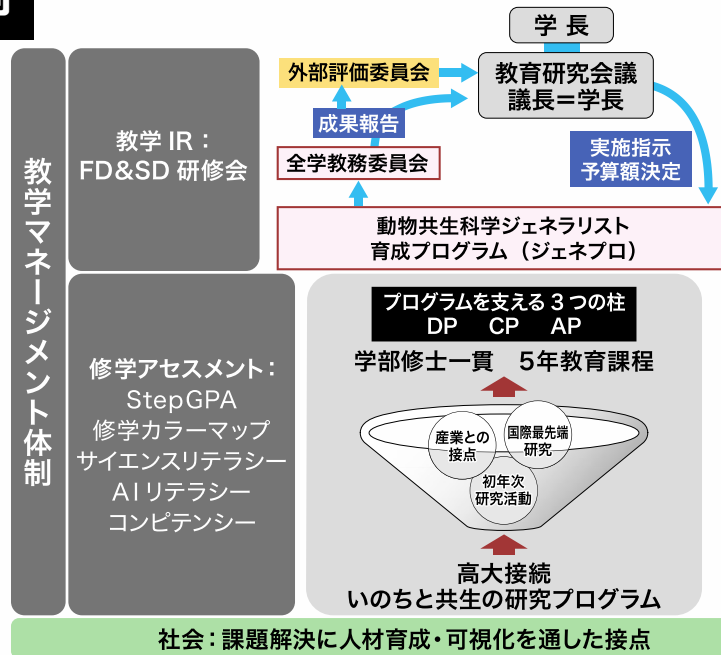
教学マネージメント体制

教学 IR：
FD&SD 研修会

修学アセスメント：
StepGPA
修学カラーマップ
サイエンスリテラシー
AIリテラシー
コンピテンシー

学 長

外部評価委員会

教育研究会議
議長＝学長

成果報告

全学教務委員会

実施指示
予算額決定

動物共生科学ジェネラリスト
育成プログラム（ジェネプロ）

プログラムを支える３つの柱
DP　CP　AP

学部修士一貫　5年教育課程

産業との
接点

国際最先端
研究

初年次
研究活動

高大接続
いのちと共生の研究プログラム

社会：課題解決に人材育成・可視化を通した接点